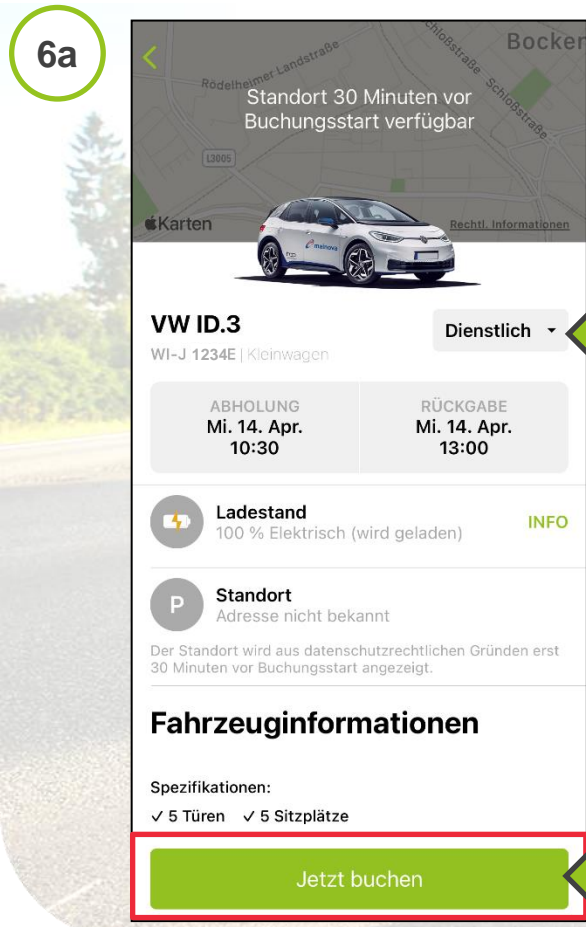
6a

<

Bocken

Rödelheimer Landstraße

Schloßstraße

Schloßstraße

L3005

Standort 30 Minuten vor Buchungsstart verfügbar

Karten

Rechtl. Informationen

mainova

VW ID.3

WI-J 1234E | Kleinwagen

Dienstlich

| ABHOLUNG<br>Mi. 14. Apr.<br>10:30 | RÜCKGABE<br>Mi. 14. Apr.<br>13:00 |
|---|---|

Ladestand
100 % Elektrisch (wird geladen)

INFO

P

Standort
Adresse nicht bekannt

Der Standort wird aus datenschutzrechtlichen Gründen erst 30 Minuten vor Buchungsstart angezeigt.

Fahrzeuginformationen

Spezifikationen:

✓ 5 Türen ✓ 5 Sitzplätze

Jetzt buchen